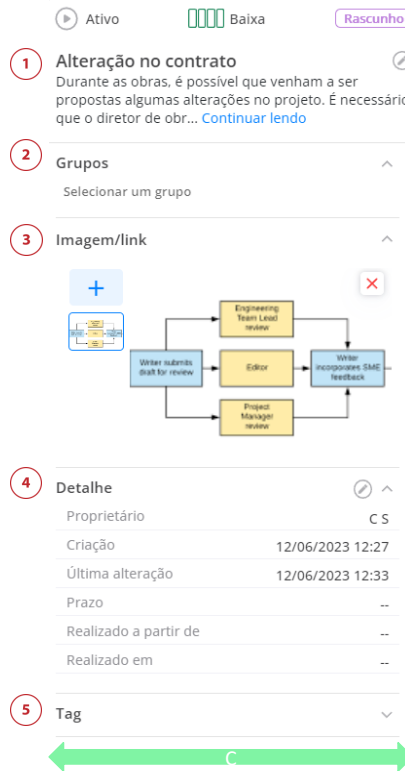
Ativo Baixa Rascunho

1 Alteração no contrato
Durante as obras, é possível que venham a ser propostas algumas alterações no projeto. É necessário que o diretor de obr... Continuar lendo

2 Grupos
Selecionar um grupo

3 Imagem/link

+

Engineering Team Lead review
Writer submits draft for review
Editor
Writer incorporates SME feedback
Project Manager review

4 Detalhe

| | |
|---|---|
| Proprietário | C S |
| Criação | 12/06/2023 12:27 |
| Última alteração | 12/06/2023 12:33 |
| Prazo | -- |
| Realizado a partir de | -- |
| Realizado em | -- |

5 Tag

C